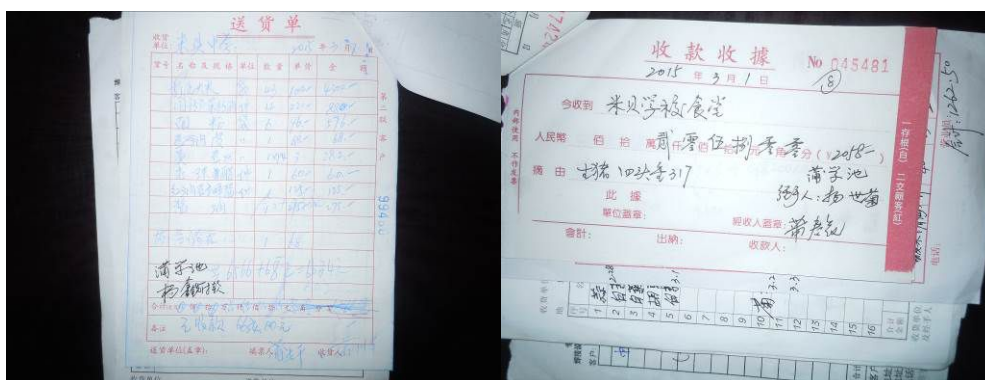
送货单

收货单位 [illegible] 2015 年 3 月 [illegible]

| 货号 | 品名及规格 | 单位 | 数量 | 单价 | 金额 |
|---|---|---|---|---|---|
| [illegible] | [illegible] | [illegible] | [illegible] | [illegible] | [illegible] |
| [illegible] | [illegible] | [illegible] | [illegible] | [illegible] | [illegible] |
| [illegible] | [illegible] | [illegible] | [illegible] | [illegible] | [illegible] |
| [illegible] | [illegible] | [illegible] | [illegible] | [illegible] | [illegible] |
| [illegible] | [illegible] | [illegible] | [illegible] | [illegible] | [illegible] |
| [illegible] | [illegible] | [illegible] | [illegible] | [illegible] | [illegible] |
| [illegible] | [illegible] | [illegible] | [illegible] | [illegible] | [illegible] |
| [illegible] | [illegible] | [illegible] | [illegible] | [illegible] | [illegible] |

第二联 客户

蒲家池
杨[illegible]

合计 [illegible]

备注 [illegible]

送货单位(盖章): 填票人: 收货人:

收款收据

No 045481

2015 年 3 月 1 日

(8)

今收到 米贝学校食堂

人民币 佰 拾 万 仟 零 佰 捌 拾 零 元 零 角 零 分 (1208-)

摘由 生猪 1004斤 3月1日

蒲家池
经手人:杨世菊

此据

单位盖章: 经收人盖章: 蒲彦纪

会计: 出纳: 收款人:

一 存根(白) 二 交顾客(红)